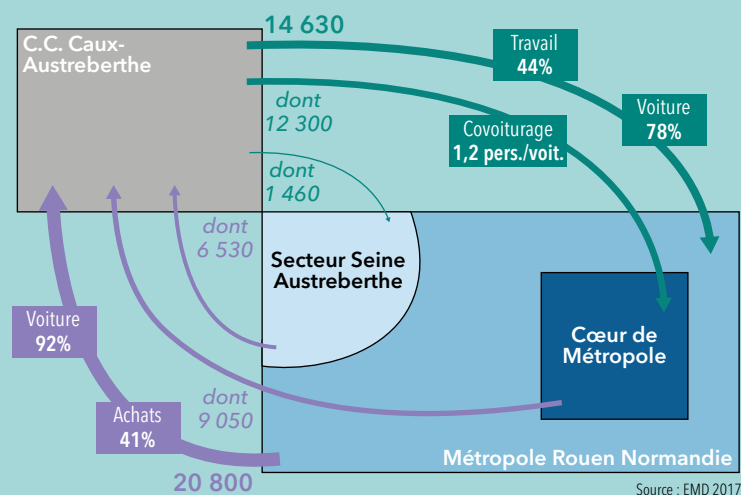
C.C. Caux-Austreberthe

14 630

Travail
44%

dont
12 300

Covoiturage
1,2 pers./voit.

Voiture
78%

dont
1 460

dont
6 530

Secteur Seine Austreberthe

Voiture
92%

Cœur de Métropole

dont
9 050

Achats
41%

20 800

Métropole Rouen Normandie

Source : EMD 2017